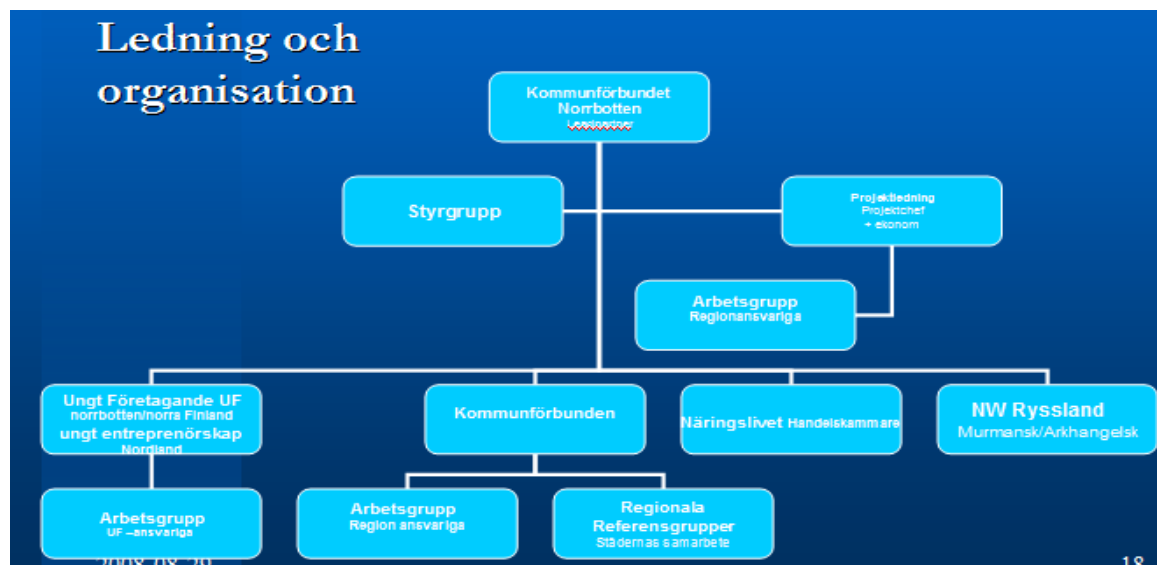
Ledning och organisation

Kommunförbundet Norrbotten
Leadpartner

Styrgrupp

Projektledning
Projektchef
+ ekonom

Arbetsgrupp
Regionansvariga

Ungt Företagande UF
norrbotten/norra Finland
ungt entreprenörskap
Nordland

Kommunförbunden

Näringslivet Handelskammare

NW Ryssland
Murmansk/Arkhangelsk

Arbetsgrupp
UF –ansvariga

Arbetsgrupp
Region ansvariga

Regionala
Referensgrupper
Städernas samarbete

2008-09-26

18